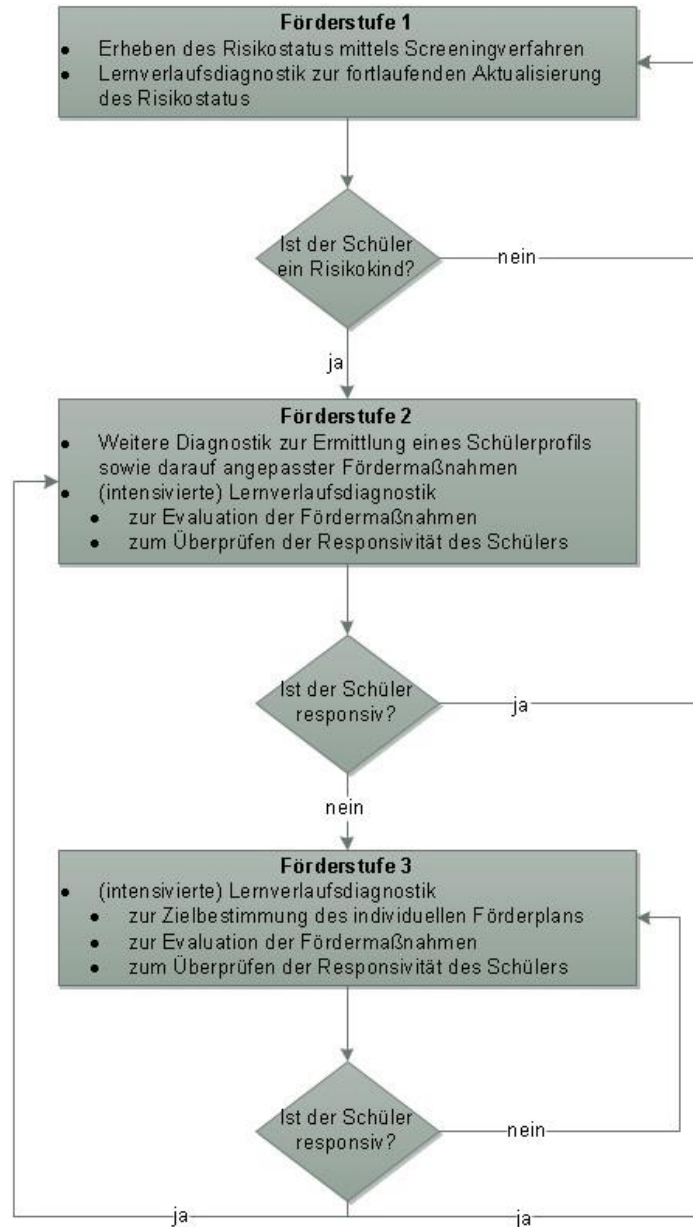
**Förderstufe 1**
- Erheben des Risikostatus mittels Screeningverfahren
- Lernverlaufsdiagnostik zur fortlaufenden Aktualisierung des Risikostatus

Ist der Schüler ein Risikokind?

nein

ja

**Förderstufe 2**
- Weitere Diagnostik zur Ermittlung eines Schülerprofils sowie darauf angepasster Fördermaßnahmen
- (intensivierte) Lernverlaufsdiagnostik
  - zur Evaluation der Fördermaßnahmen
  - zum Überprüfen der Responsivität des Schülers

Ist der Schüler responsiv?

ja

nein

**Förderstufe 3**
- (intensivierte) Lernverlaufsdiagnostik
  - zur Zielbestimmung des individuellen Förderplans
  - zur Evaluation der Fördermaßnahmen
  - zum Überprüfen der Responsivität des Schülers

Ist der Schüler responsiv?

nein

ja

ja